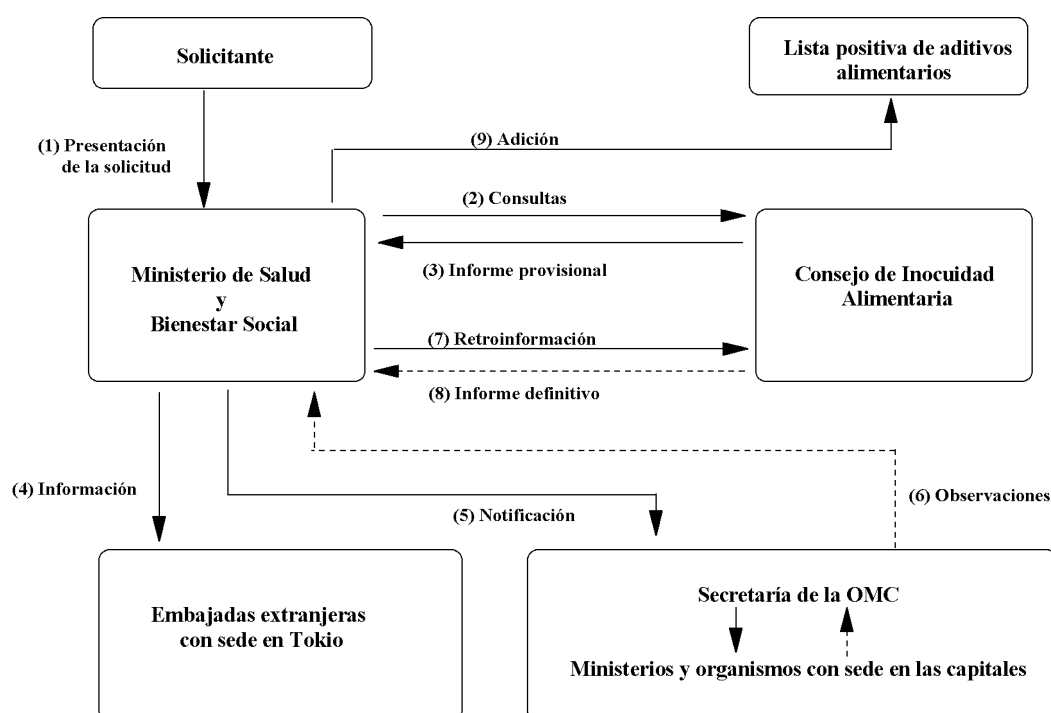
Solicitante

Lista positiva de aditivos alimentarios

(1) Presentación de la solicitud

(9) Adición

(2) Consultas

Ministerio de Salud y Bienestar Social

(3) Informe provisional

Consejo de Inocuidad Alimentaria

(7) Retroinformación

(8) Informe definitivo

(4) Información

(5) Notificación

(6) Observaciones

Embajadas extranjeras con sede en Tokio

Secretaría de la OMC

Ministerios y organismos con sede en las capitales